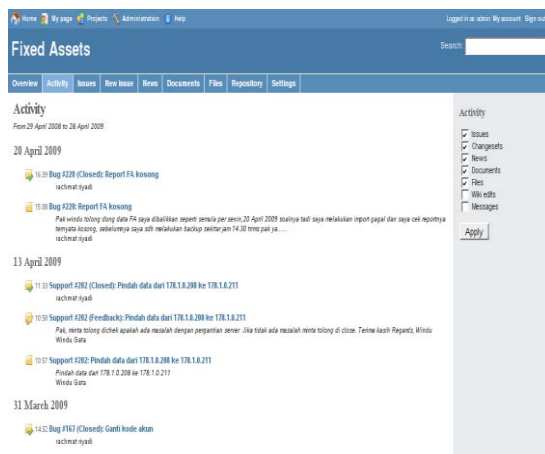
Home My page Projects Administration Help

Logged in as admin My account Sign out

Fixed Assets

Search:

Overview Activity Issues New issue News Documents Files Repository Settings

Activity

From 29 April 2008 to 28 April 2009

20 April 2009

16:39 Bug #220 (Closed): Report FA kosong
rachmat riyadi

15:08 Bug #220: Report FA kosong
Pak windu tolong dong data FA saya dibalikkan seperti semula per senin,20 April 2009 soalnya tadi saya melakukan import gagal dan saya cek reportnya ternyata kosong, sebelumnya saya sdh melakukan backup sekitar jam 14.30 trims pak ya......
rachmat riyadi

13 April 2009

11:33 Support #202 (Closed): Pindah data dari 178.1.0.208 ke 178.1.0.211
rachmat riyadi

10:58 Support #202 (Feedback): Pindah data dari 178.1.0.208 ke 178.1.0.211
Pak, minta tolong dicheck apakah ada masalah dengan pergantian server. Jika tidak ada masalah minta tolong di close. Terima kasih Regards, Windu
Windu Gata

10:57 Support #202: Pindah data dari 178.1.0.208 ke 178.1.0.211
Pindah data dari 178.1.0.208 ke 178.1.0.211
Windu Gata

31 March 2009

14:32 Bug #167 (Closed): Ganti kode akun
rachmat riyadi

Activity

Issues
Changesets
News
Documents
Files
Wiki edits
Messages

Apply